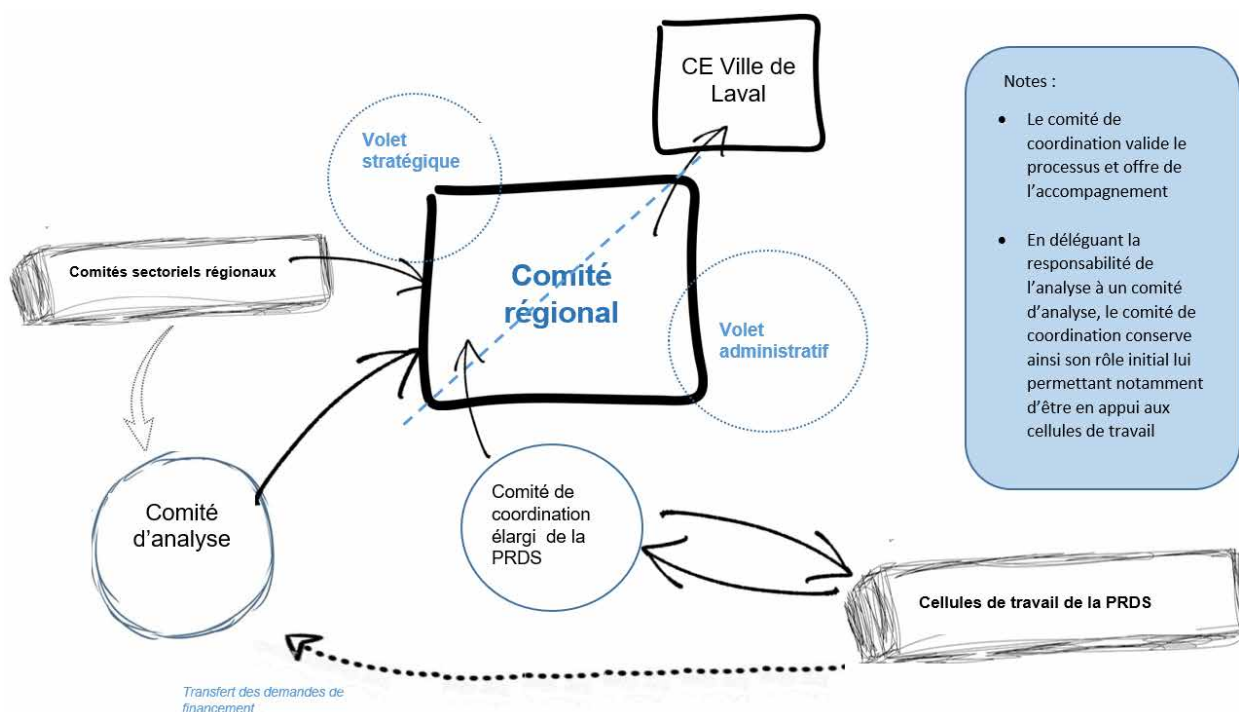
CE Ville de Laval

Notes :

- Le comité de coordination valide le processus et offre de l'accompagnement
- En déléguant la responsabilité de l'analyse à un comité d'analyse, le comité de coordination conserve ainsi son rôle initial lui permettant notamment d'être en appui aux cellules de travail

Volet stratégique

Comités sectoriels régionaux

Comité régional

Volet administratif

Comité d'analyse

Comité de coordination élargi de la PRDS

Cellules de travail de la PRDS

Transfert des demandes de financement